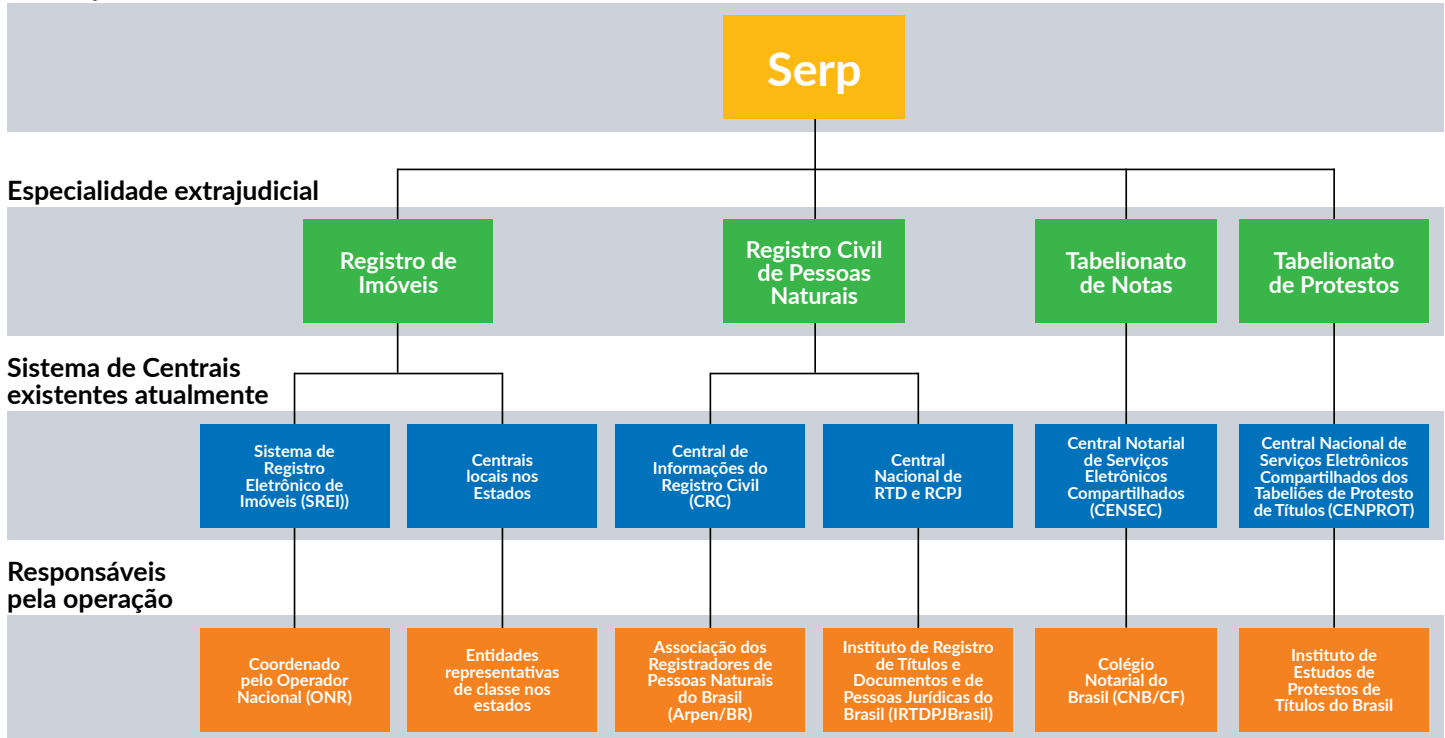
Serp

Especialidade extrajudicial

Registro de Imóveis

Registro Civil de Pessoas Naturais

Tabelionato de Notas

Tabelionato de Protestos

Sistema de Centrais existentes atualmente

Sistema de Registro Eletrônico de Imóveis (SREI))

Centrais locais nos Estados

Central de Informações do Registro Civil (CRC)

Central Nacional de RTD e RCPJ

Central Notarial de Serviços Eletrônicos Compartilhados (CENSEC)

Central Nacional de Serviços Eletrônicos Compartilhados dos Tabeliões de Protesto de Títulos (CENPROT)

Responsáveis pela operação

Coordenado pelo Operador Nacional (ONR)

Entidades representativas de classe nos estados

Associação dos Registradores de Pessoas Naturais do Brasil (Arpen/BR)

Instituto de Registro de Títulos e Documentos e de Pessoas Jurídicas do Brasil (IRTDPJBrasil)

Colégio Notarial do Brasil (CNB/CF)

Instituto de Estudos de Protestos de Títulos do Brasil